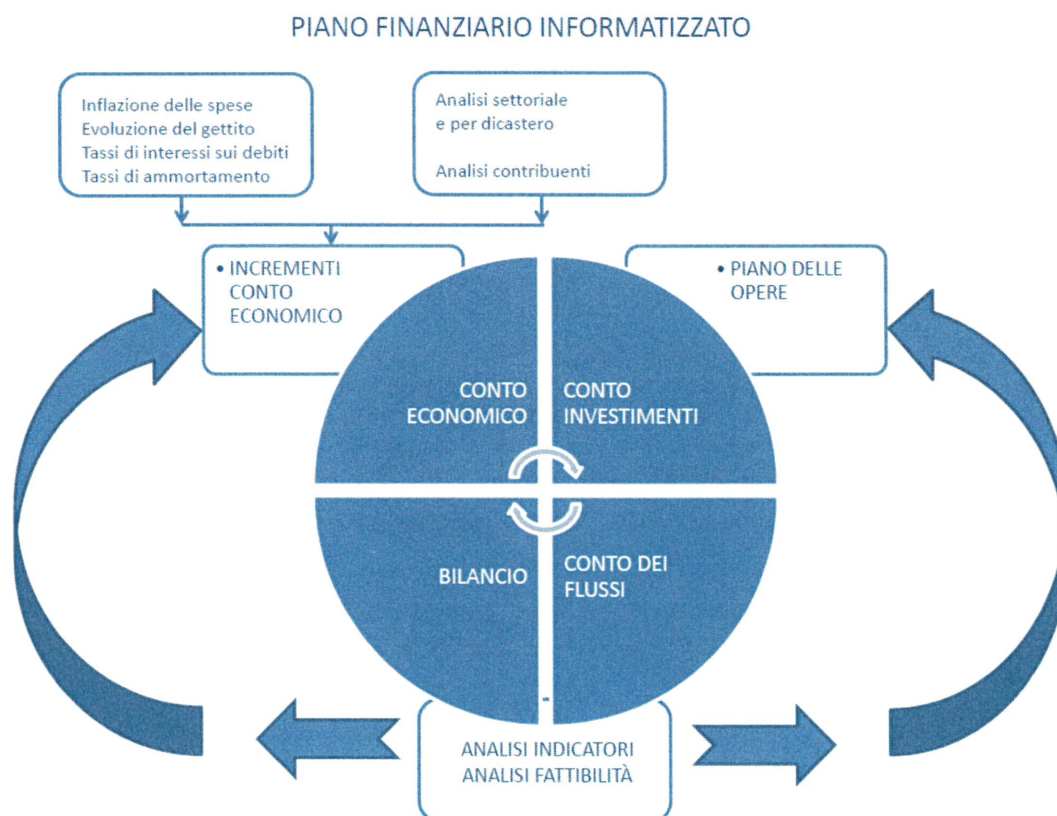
PIANO FINANZIARIO INFORMATIZZATO

Inflazione delle spese
Evoluzione del gettito
Tassi di interessi sui debiti
Tassi di ammortamento

Analisi settoriale e per dicastero

Analisi contribuenti

• INCREMENTI CONTO ECONOMICO

• PIANO DELLE OPERE

CONTO ECONOMICO

CONTO INVESTIMENTI

BILANCIO

CONTO DEI FLUSSI

ANALISI INDICATORI
ANALISI FATTIBILITÀ